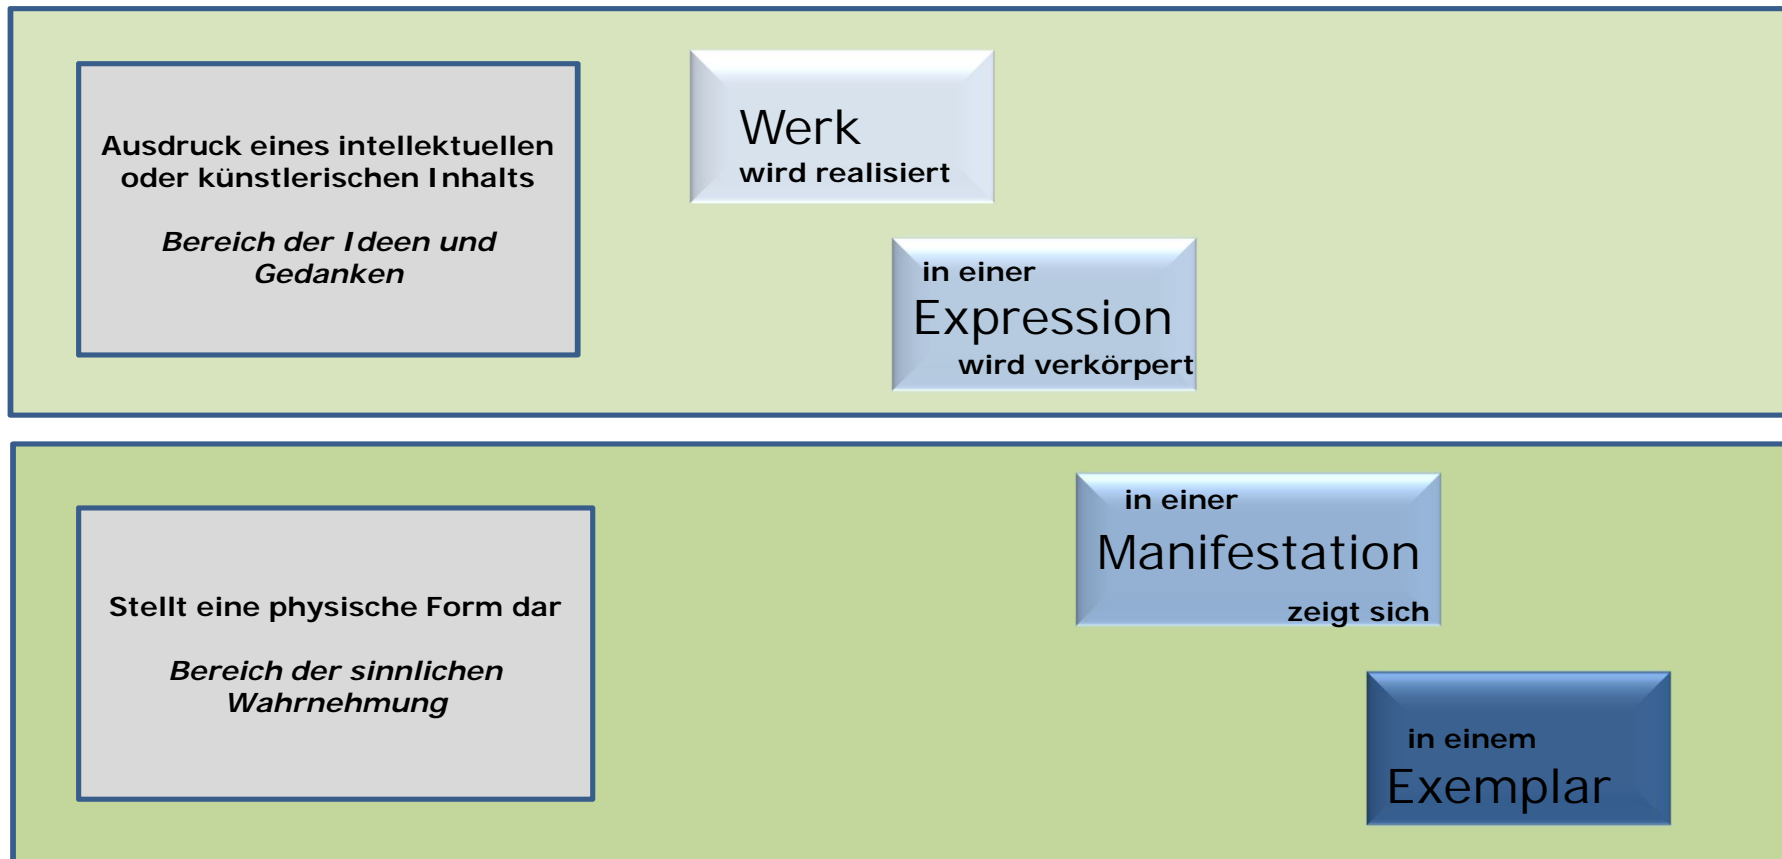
Ausdruck eines intellektuellen oder künstlerischen Inhalts

*Bereich der Ideen und Gedanken*

Werk
wird realisiert

in einer
Expression
wird verkörpert

Stellt eine physische Form dar

*Bereich der sinnlichen Wahrnehmung*

in einer
Manifestation
zeigt sich

in einem
Exemplar